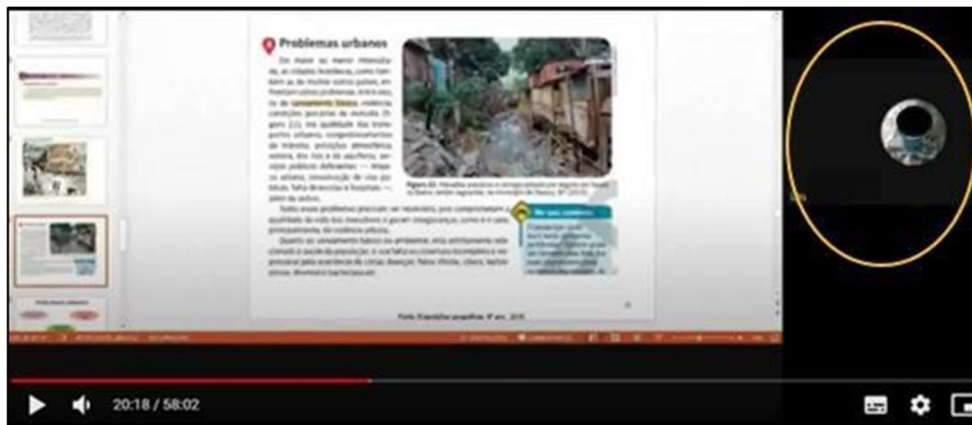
Problemas urbanos

Em maior ou menor intensidade, as cidades brasileiras, como também as de muitos outros países, enfrentam vários problemas. Entre eles, os de saneamento básico, moradia, condições precárias de moradia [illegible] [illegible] na qualidade dos transportes urbanos, congestionamentos de trânsito, poluição atmosférica, sonora, dos rios e do aquífero, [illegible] públicos deficientes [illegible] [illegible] falta de escolas e hospitais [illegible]

Todos esses problemas precisam ser resolvidos, pois comprometem a qualidade de vida dos moradores e geram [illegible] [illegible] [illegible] de violência urbana.

Quanto ao saneamento básico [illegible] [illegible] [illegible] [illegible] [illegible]

Figura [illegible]

20:18 / 58:02